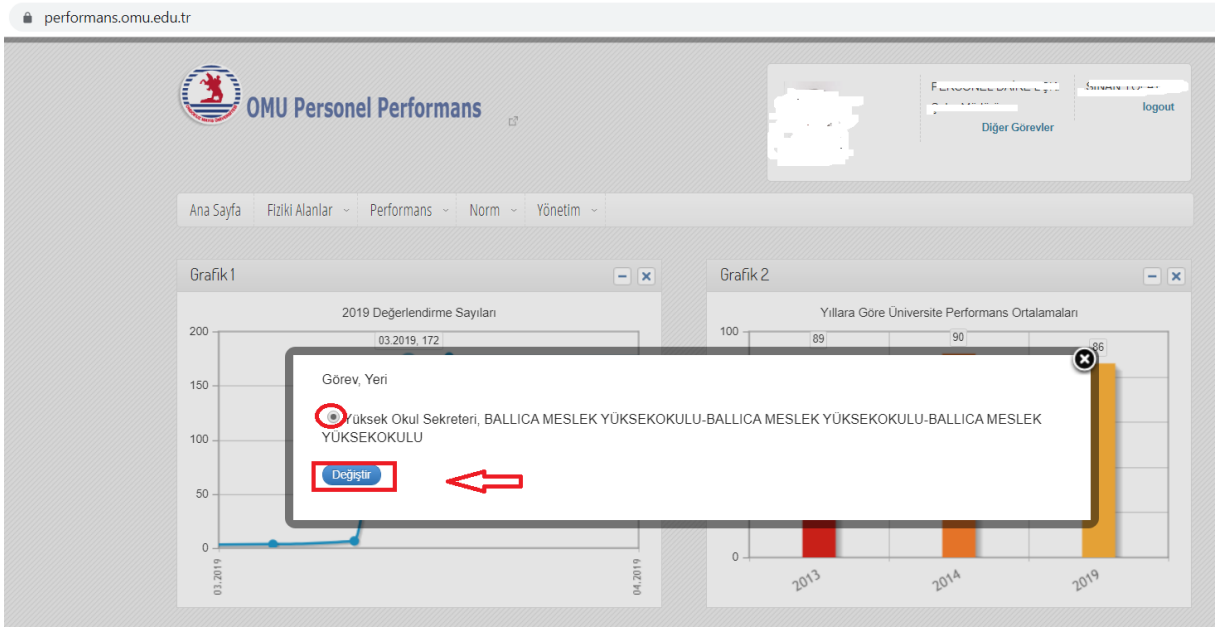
performans.omu.edu.tr

OMU Personel Performans

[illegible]

logout

Diğer Görevler

Ana Sayfa | Fiziki Alanlar | Performans | Norm | Yönetim

Grafik 1

2019 Değerlendirme Sayıları

03.2019, 172

200
150
100
50
0

03.2019
04.2019

Grafik 2

Yıllara Göre Üniversite Performans Ortalamaları

100
89
90
86
0

2013
2014
2019

Görev, Yeri

Yüksek Okul Sekreteri, BALLICA MESLEK YÜKSEKOKULU-BALLICA MESLEK YÜKSEKOKULU-BALLICA MESLEK YÜKSEKOKULU

Değiştir